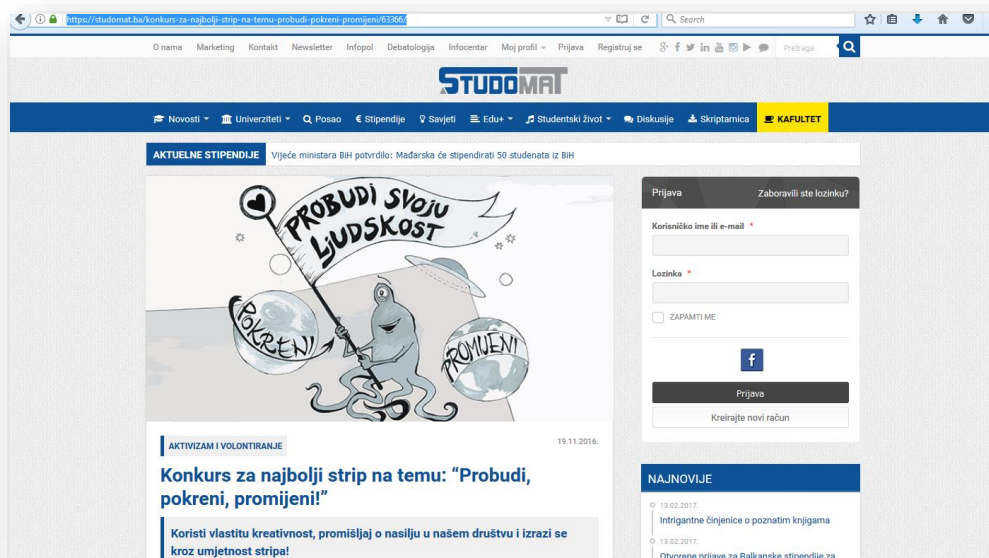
https://studomat.ba/konkurs-za-najbolji-strip-na-temu-probudi-pokreni-promijeni/63366/

Search

O nama Marketing Kontakt Newsletter Infopol Debatologija Infocentar Moj profil Prijava Registruj se Pretraga

STUDOMAT

Novosti Univerziteti Posao Stipendije Savjeti Edu+ Studentski život Diskusije Skriptarnica KAFULTET

AKTUELNE STIPENDIJE Vijeće ministara BiH potvrdilo: Mađarska će stipendirati 50 studenata iz BiH

PROBUDI SVOJU LJUDSKOST

POKRENI

PROMIJENI

AKTIVIZAM I VOLONTIRANJE

19.11.2016.

Konkurs za najbolji strip na temu: "Probudi, pokreni, promijeni!"

Koristi vlastitu kreativnost, promišljaj o nasilju u našem društvu i izrazi se kroz umjetnost stripa!

Prijava Zaboravili ste lozinku?

Korisničko ime ili e-mail *

Lozinka *

ZAPAMTI ME

f

Prijava

Kreirajte novi račun

NAJNOVIJE

13.02.2017.

Intrigantne činjenice o poznatim knjigama

13.02.2017.

Otvorene prijave za Balkanske stipendije za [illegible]